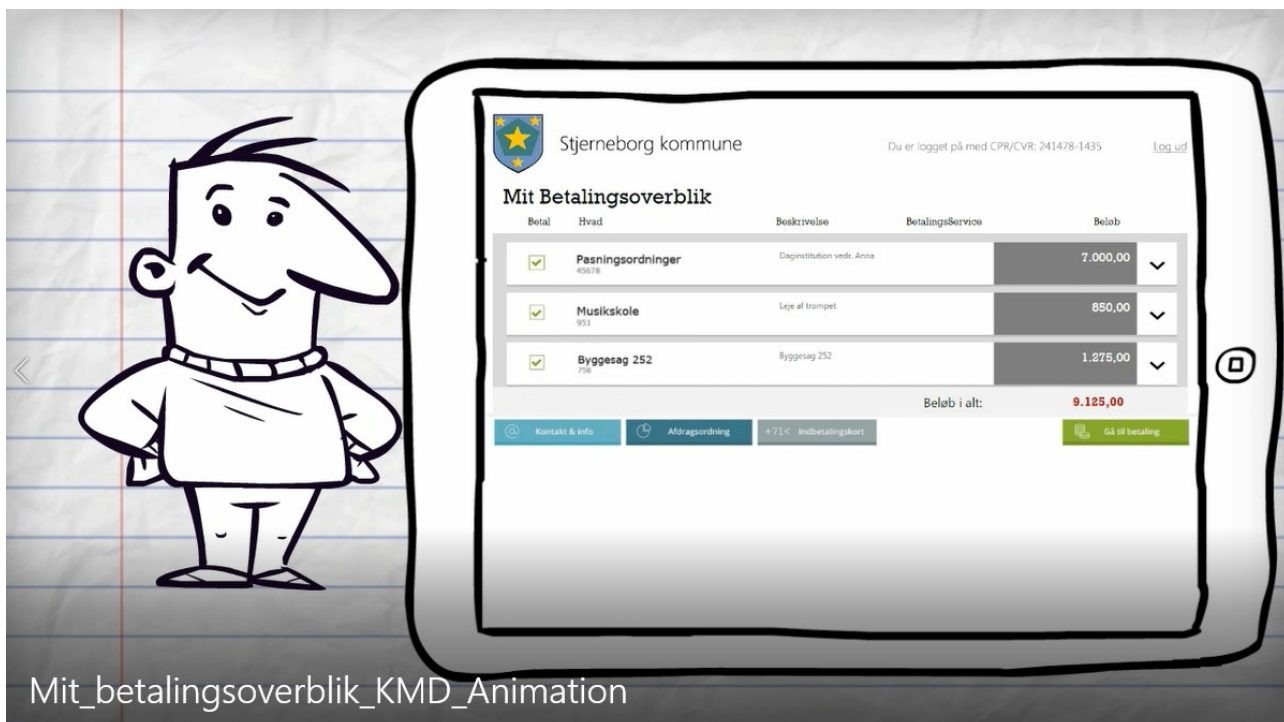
Stjerneborg kommune

Du er logget på med CPR/CVR: 241478-1435

Log ud

Mit Betalingsoverblik

| Betal | Hvad | Beskrivelse | BetalingsService | Beløb |
|---|---|---|---|---|
| ✓ | Pasningsordninger 45678 | Daginstitution vedr. Anna | | 7.000,00 |
| ✓ | Musikskole 951 | Leje af trompet | | 850,00 |
| ✓ | Byggesag 252 758 | Byggesag 252 | | 1.275,00 |

Beløb i alt: 9.125,00

Kontakt & info

Afdragsordning

+71< Indbetalingskort

Gå til betaling

Mit_betalingsoverblik_KMD_Animation